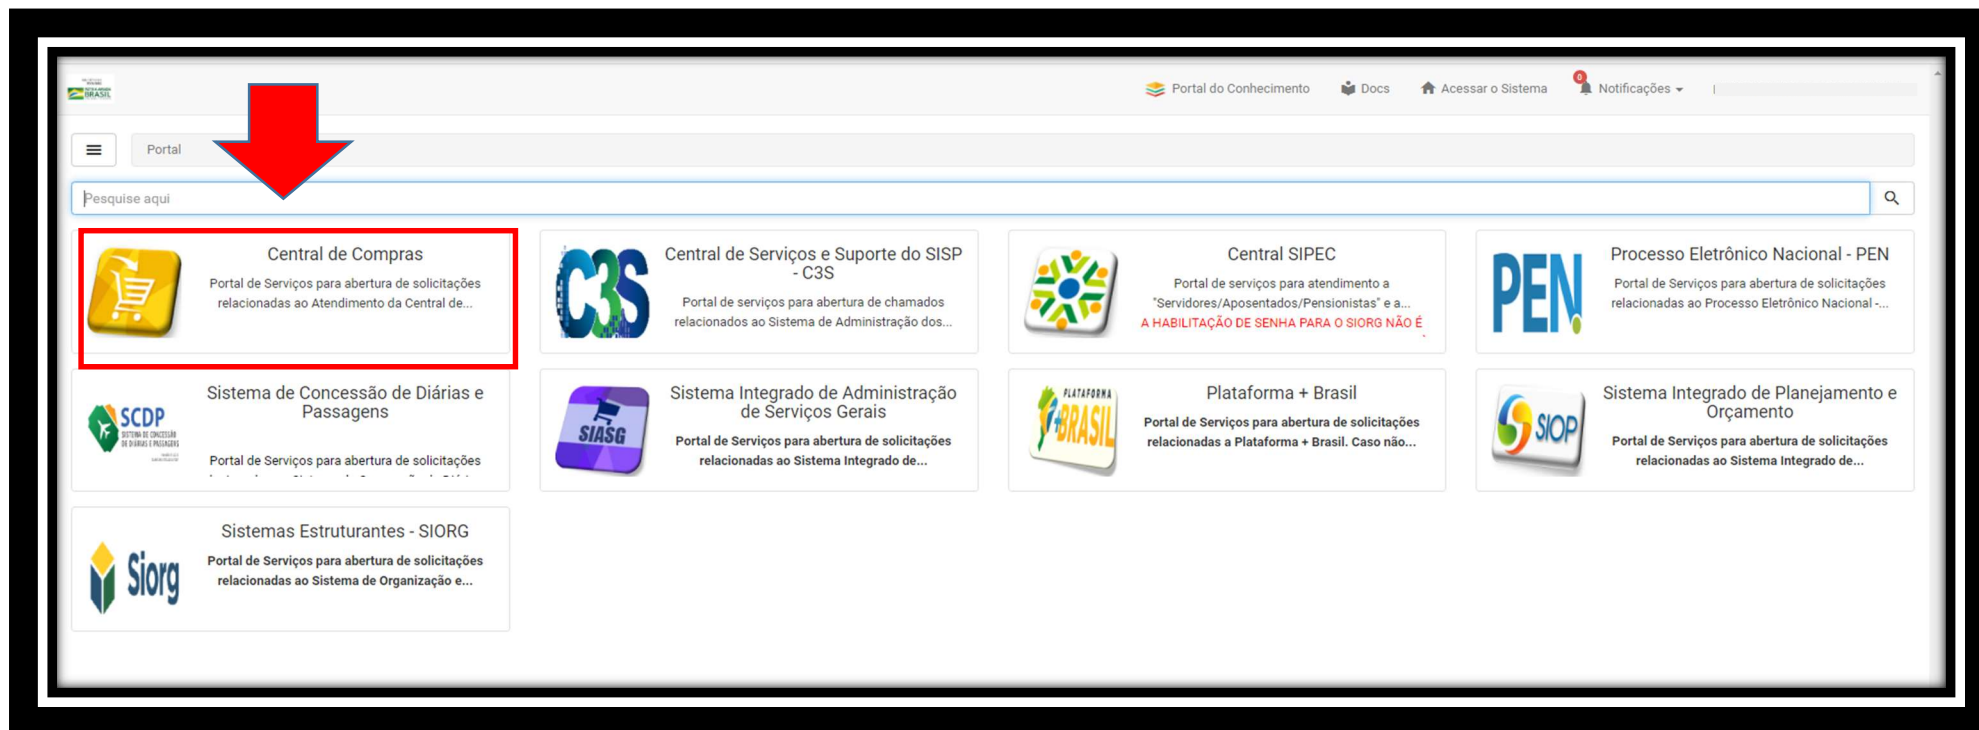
Portal do Conhecimento Docs Acessar o Sistema 0 Notificações

Portal

Pesquise aqui

Central de Compras
Portal de Serviços para abertura de solicitações relacionadas ao Atendimento da Central de...

C3S
Central de Serviços e Suporte do SISP - C3S
Portal de serviços para abertura de chamados relacionados ao Sistema de Administração dos...

Central SIPEC
Portal de serviços para atendimento a "Servidores/Aposentados/Pensionistas" e a...
A HABILITAÇÃO DE SENHA PARA O SIORG NÃO É

PEN
Processo Eletrônico Nacional - PEN
Portal de Serviços para abertura de solicitações relacionadas ao Processo Eletrônico Nacional -...

SCDP
Sistema de Concessão de Diárias e Passagens
Portal de Serviços para abertura de solicitações

SIASG
Sistema Integrado de Administração de Serviços Gerais
Portal de Serviços para abertura de solicitações relacionadas ao Sistema Integrado de...

PLATAFORMA +BRASIL
Plataforma + Brasil
Portal de Serviços para abertura de solicitações relacionadas a Plataforma + Brasil. Caso não...

SIOP
Sistema Integrado de Planejamento e Orçamento
Portal de Serviços para abertura de solicitações relacionadas ao Sistema Integrado de...

Siorg
Sistemas Estruturantes - SIORG
Portal de Serviços para abertura de solicitações relacionadas ao Sistema de Organização e...